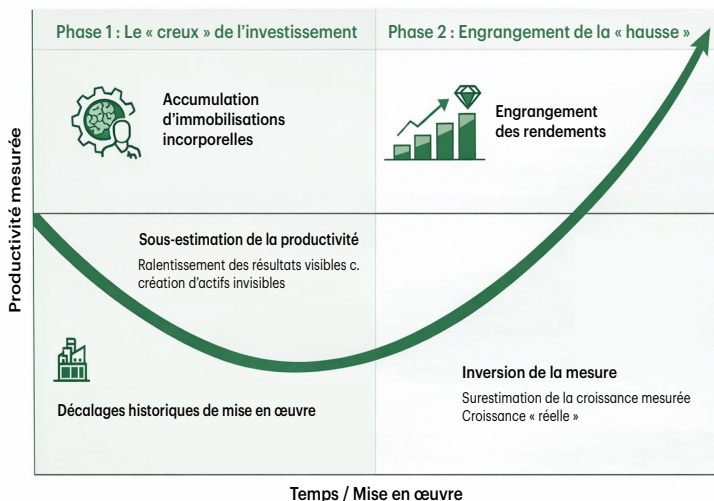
Phase 1 : Le « creux » de l'investissement

Phase 2 : Engrangement de la « hausse »

Accumulation d'immobilisations incorporelles

Engrangement des rendements

Productivité mesurée

Sous-estimation de la productivité

Ralentissement des résultats visibles c. création d'actifs invisibles

Inversion de la mesure

Surestimation de la croissance mesurée
Croissance « réelle »

Décalages historiques de mise en œuvre

Temps / Mise en œuvre